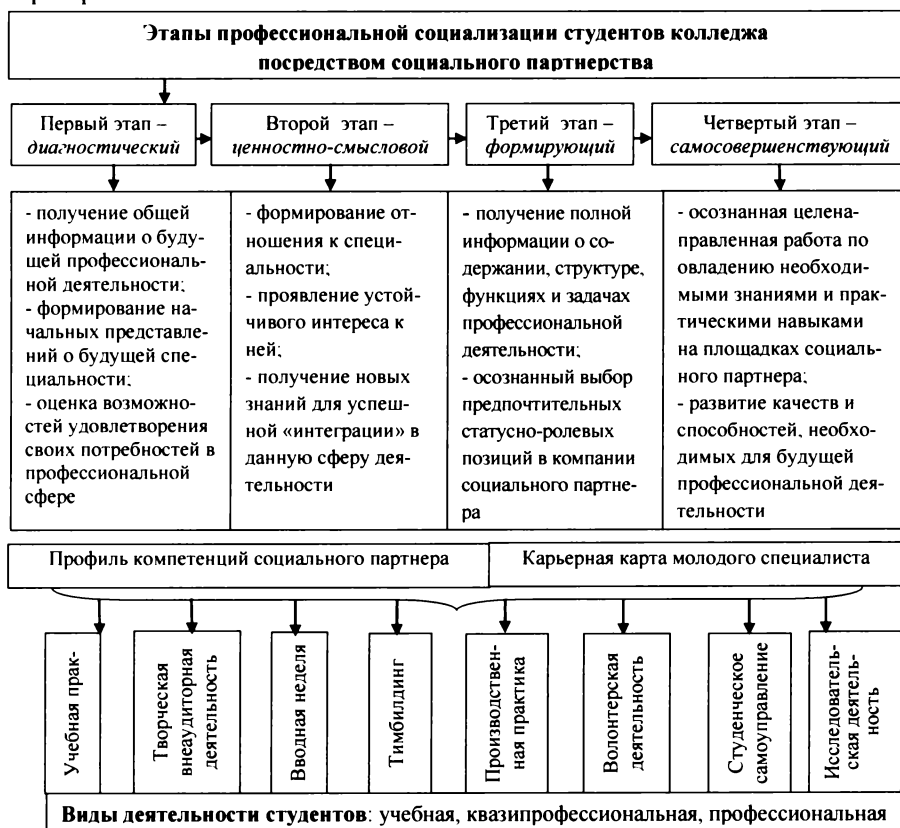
Этапы профессиональной социализации студентов колледжа посредством социального партнерства

Первый этап – диагностический

Второй этап – ценностно-смысловой

Третий этап – формирующий

Четвертый этап – самосовершенствующий

- получение общей информации о будущей профессиональной деятельности;
- формирование начальных представлений о будущей специальности;
- оценка возможностей удовлетворения своих потребностей в профессиональной сфере

- формирование отношения к специальности;
- проявление устойчивого интереса к ней;
- получение новых знаний для успешной «интеграции» в данную сферу деятельности

- получение полной информации о содержании, структуре, функциях и задачах профессиональной деятельности;
- осознанный выбор предпочтительных статусно-ролевых позиций в компании социального партнера

- осознанная целенаправленная работа по овладению необходимыми знаниями и практическими навыками на площадках социального партнера;
- развитие качеств и способностей, необходимых для будущей профессиональной деятельности

Профиль компетенций социального партнера

Карьерная карта молодого специалиста

Учебная прак-

Творческая внеаудиторная деятельность

Вводная неделя

Тимбилдинг

Производственная практика

Волонтерская деятельность

Студенческое самоуправление

Исследовательская деятельность

Виды деятельности студентов: учебная, квазипрофессиональная, профессиональная